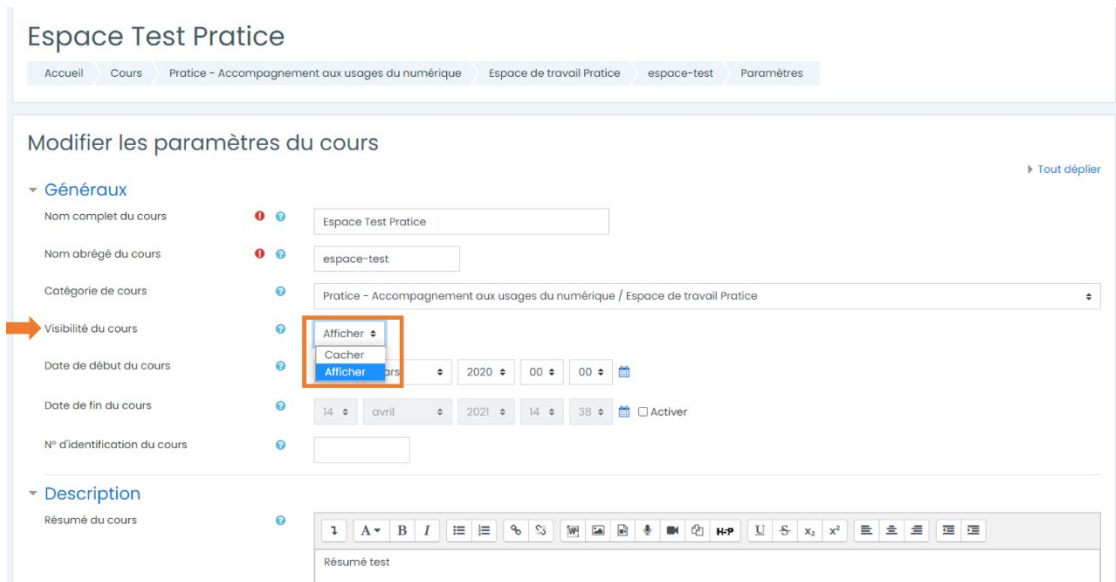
Espace Test Pratice

Accueil Cours Pratice - Accompagnement aux usages du numérique Espace de travail Pratice espace-test Paramètres

Modifier les paramètres du cours

Tout déplier

Généraux

Nom complet du cours Espace Test Pratice

Nom abrégé du cours espace-test

Catégorie de cours Pratice - Accompagnement aux usages du numérique / Espace de travail Pratice

Visibilité du cours Afficher

Cacher
Afficher

Date de début du cours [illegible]ars 2020 00 00

Date de fin du cours 14 avril 2021 14 38 Activer

Nº d'identification du cours

Description

Résumé du cours

H-P

Résumé test